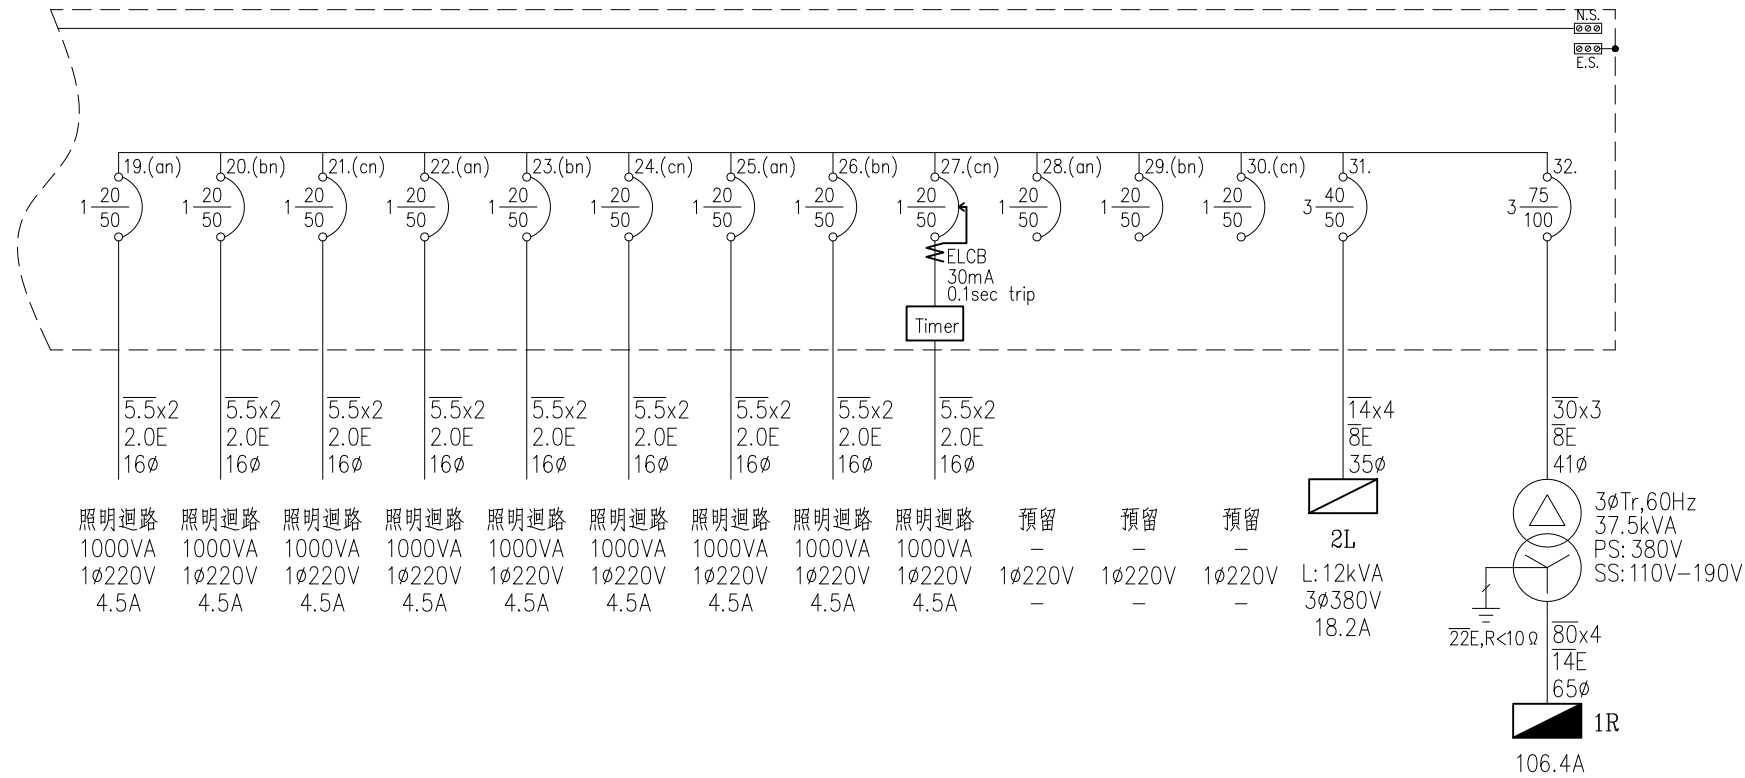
N.S.
E.S.

19.(an) $1\frac{20}{50}$
20.(bn) $1\frac{20}{50}$
21.(cn) $1\frac{20}{50}$
22.(an) $1\frac{20}{50}$
23.(bn) $1\frac{20}{50}$
24.(cn) $1\frac{20}{50}$
25.(an) $1\frac{20}{50}$
26.(bn) $1\frac{20}{50}$
27.(cn) $1\frac{20}{50}$
28.(an) $1\frac{20}{50}$
29.(bn) $1\frac{20}{50}$
30.(cn) $1\frac{20}{50}$
31. $3\frac{40}{50}$
32. $3\frac{75}{100}$

ELCB
30mA
0.1sec trip
Timer

$\overline{5.5}$x2 2.0E 16ø
$\overline{5.5}$x2 2.0E 16ø
$\overline{5.5}$x2 2.0E 16ø
$\overline{5.5}$x2 2.0E 16ø
$\overline{5.5}$x2 2.0E 16ø
$\overline{5.5}$x2 2.0E 16ø
$\overline{5.5}$x2 2.0E 16ø
$\overline{5.5}$x2 2.0E 16ø
$\overline{5.5}$x2 2.0E 16ø
$\overline{14}$x4 $\overline{8}$E 35ø
$\overline{30}$x3 $\overline{8}$E 41ø

照明迴路 1000VA 1ø220V 4.5A
照明迴路 1000VA 1ø220V 4.5A
照明迴路 1000VA 1ø220V 4.5A
照明迴路 1000VA 1ø220V 4.5A
照明迴路 1000VA 1ø220V 4.5A
照明迴路 1000VA 1ø220V 4.5A
照明迴路 1000VA 1ø220V 4.5A
照明迴路 1000VA 1ø220V 4.5A
照明迴路 1000VA 1ø220V 4.5A
預留 – 1ø220V –
預留 – 1ø220V –
預留 – 1ø220V –
2L L:12kVA 3ø380V 18.2A

3øTr,60Hz
37.5kVA
PS: 380V
SS:110V–190V
$\overline{22}$E,R<10Ω
$\overline{80}$x4
$\overline{14}$E
65ø
1R
106.4A